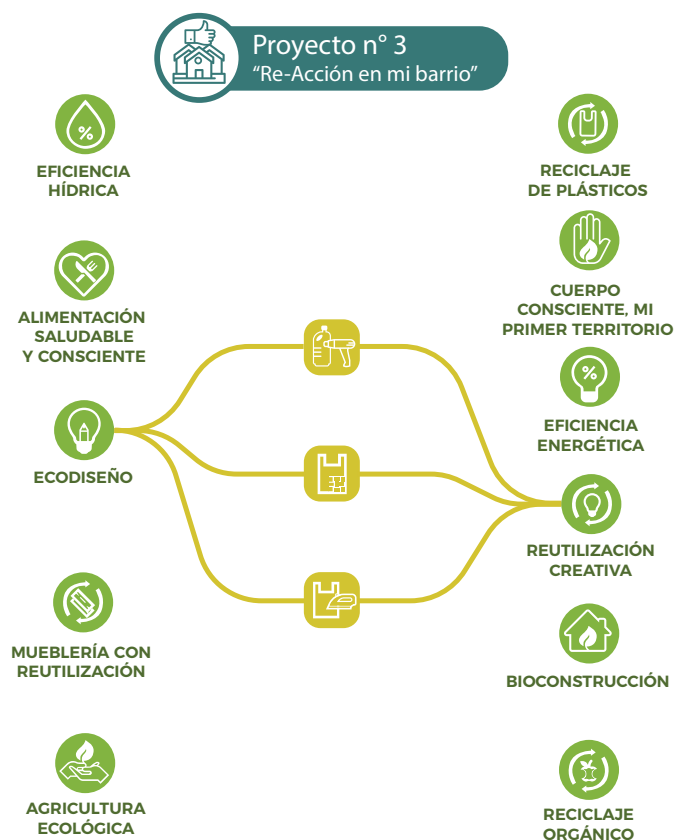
Proyecto n° 3
"Re-Acción en mi barrio"

%

EFICIENCIA HÍDRICA

RECICLAJE DE PLÁSTICOS

ALIMENTACIÓN SALUDABLE Y CONSCIENTE

CUERPO CONSCIENTE, MI PRIMER TERRITORIO

%

EFICIENCIA ENERGÉTICA

ECODISEÑO

REUTILIZACIÓN CREATIVA

MUEBLERÍA CON REUTILIZACIÓN

BIOCONSTRUCCIÓN

AGRICULTURA ECOLÓGICA

RECICLAJE ORGÁNICO